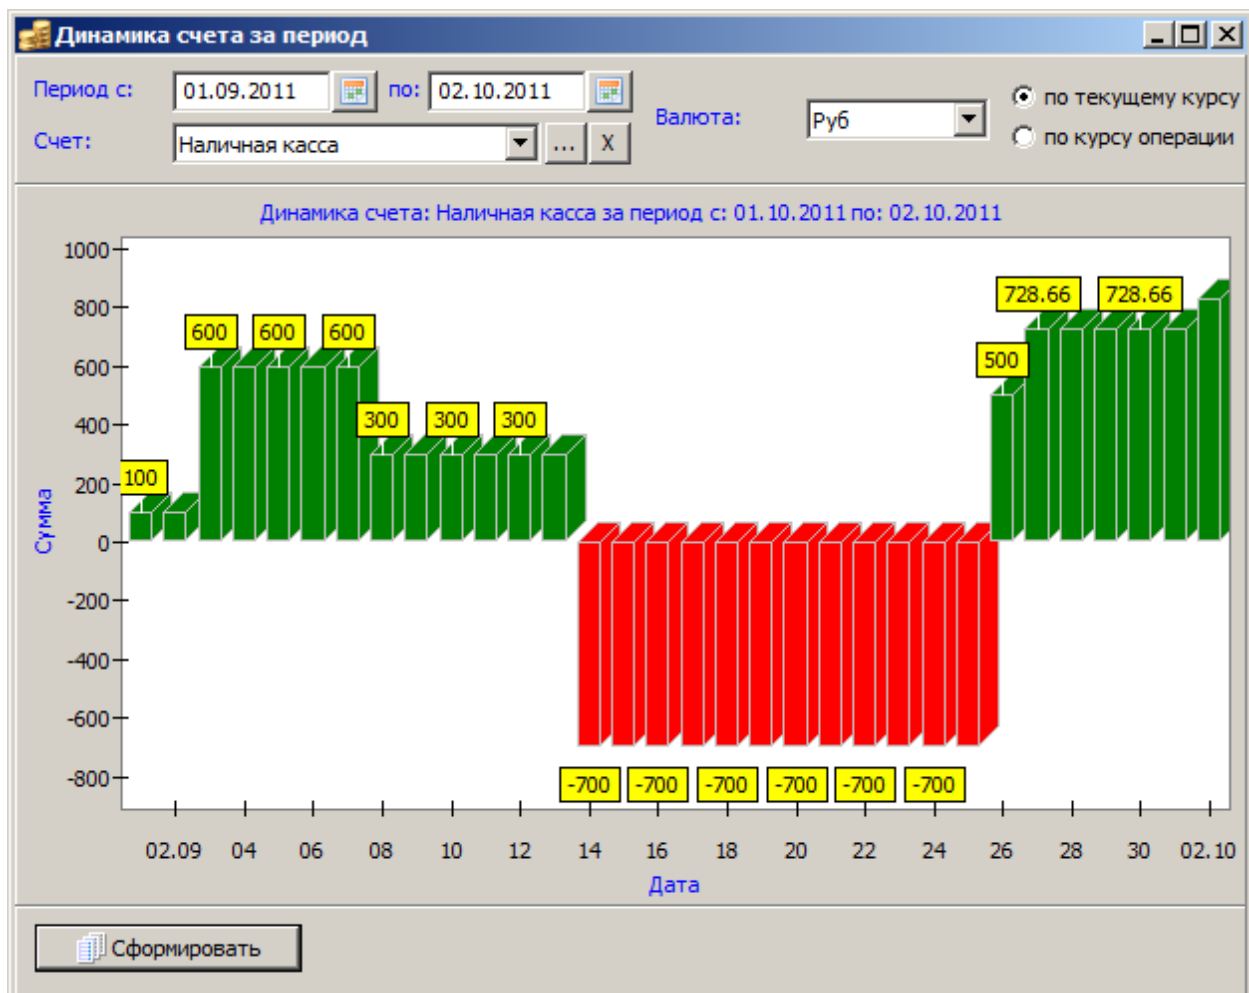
Динамика счета за период

Период с: 01.09.2011 по: 02.10.2011

Счет: Наличная касса ... X

Валюта: Руб

по текущему курсу

по курсу операции

Динамика счета: Наличная касса за период с: 01.10.2011 по: 02.10.2011

Сумма

1000
800
600
400
200
0
-200
-400
-600
-800

100
600 600 600
300 300 300
-700 -700 -700 -700 -700 -700
500
728.66 728.66

02.09 04 06 08 10 12 14 16 18 20 22 24 26 28 30 02.10

Дата

Сформировать